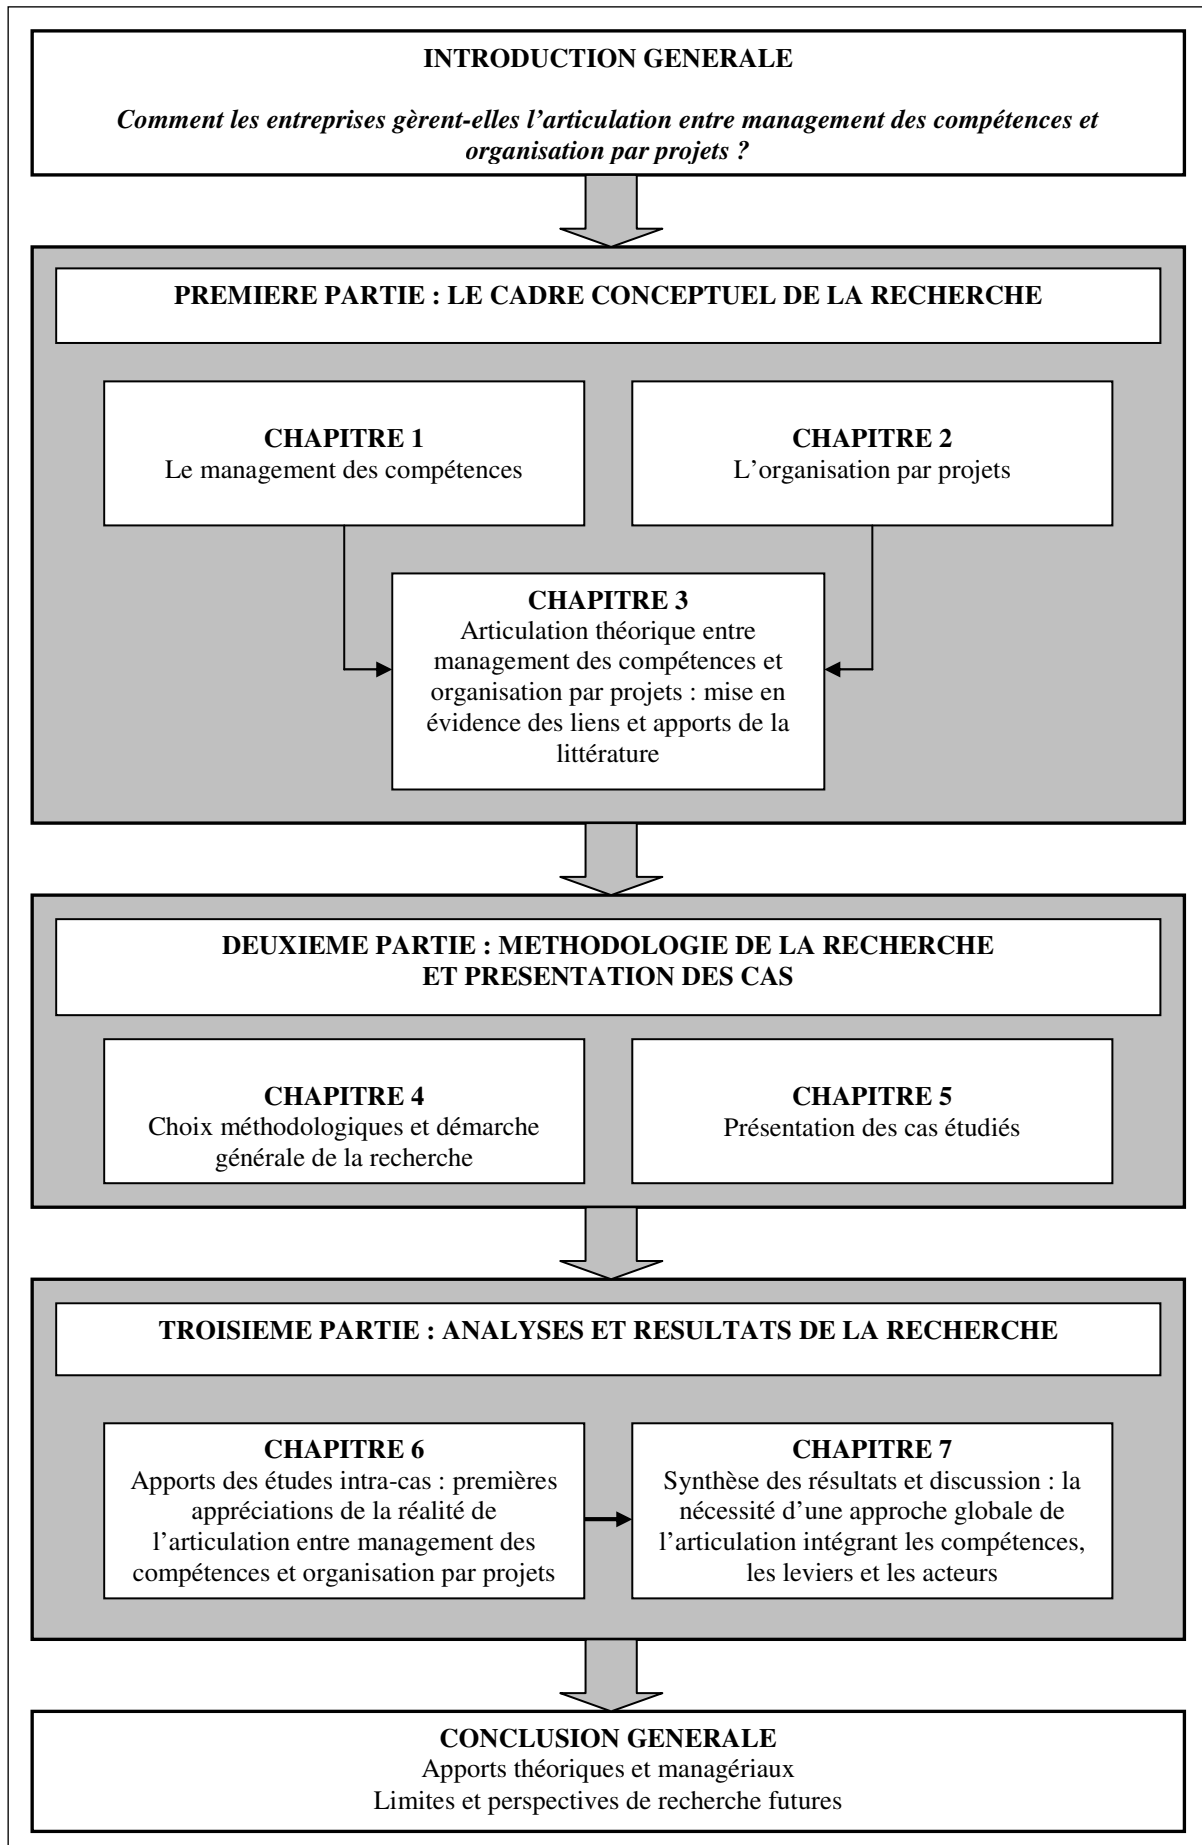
INTRODUCTION GENERALE

Comment les entreprises gèrent-elles l'articulation entre management des compétences et organisation par projets ?

PREMIERE PARTIE : LE CADRE CONCEPTUEL DE LA RECHERCHE

CHAPITRE 1
Le management des compétences

CHAPITRE 2
L'organisation par projets

CHAPITRE 3
Articulation théorique entre management des compétences et organisation par projets : mise en évidence des liens et apports de la littérature

DEUXIEME PARTIE : METHODOLOGIE DE LA RECHERCHE ET PRESENTATION DES CAS

CHAPITRE 4
Choix méthodologiques et démarche générale de la recherche

CHAPITRE 5
Présentation des cas étudiés

TROISIEME PARTIE : ANALYSES ET RESULTATS DE LA RECHERCHE

CHAPITRE 6
Apports des études intra-cas : premières appréciations de la réalité de l'articulation entre management des compétences et organisation par projets

CHAPITRE 7
Synthèse des résultats et discussion : la nécessité d'une approche globale de l'articulation intégrant les compétences, les leviers et les acteurs

CONCLUSION GENERALE
Apports théoriques et managériaux
Limites et perspectives de recherche futures